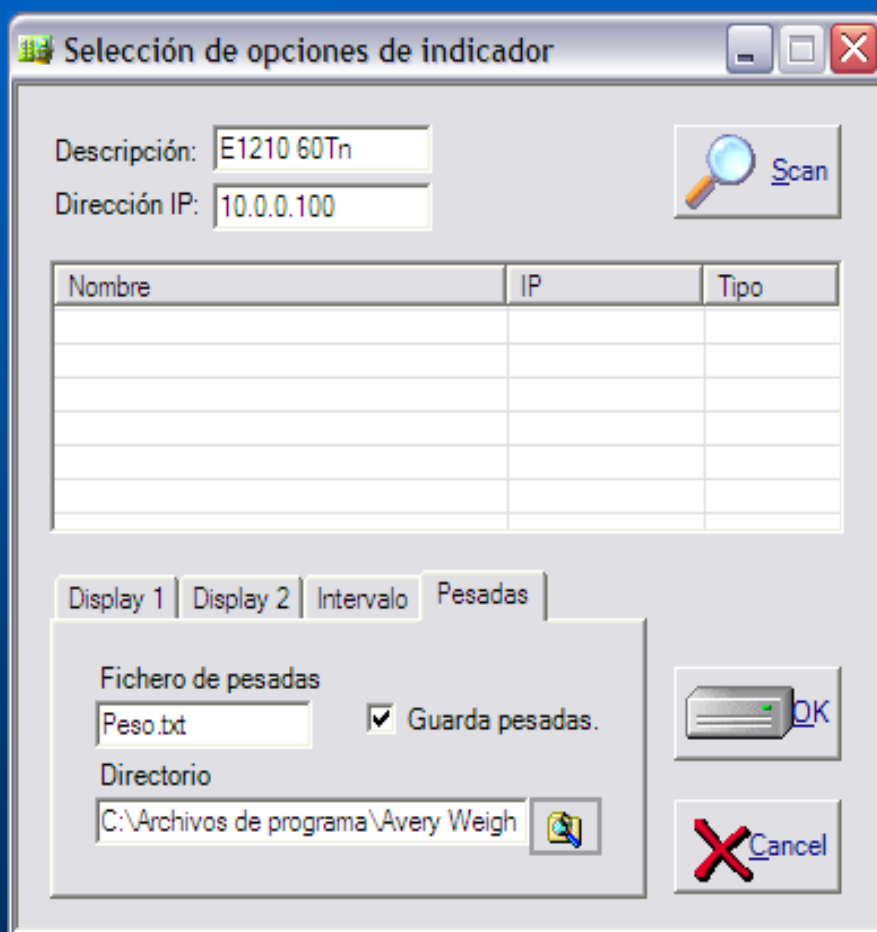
Selección de opciones de indicador

Descripción: E1210 60Tn

Dirección IP: 10.0.0.100

Scan

| Nombre | IP | Tipo |
|---|---|---|
| | | |

Display 1 | Display 2 | Intervalo | Pesadas

Fichero de pesadas

Peso.txt

Guarda pesadas.

Directorio

C:\Archivos de programa\Avery Weigh

OK

Cancel